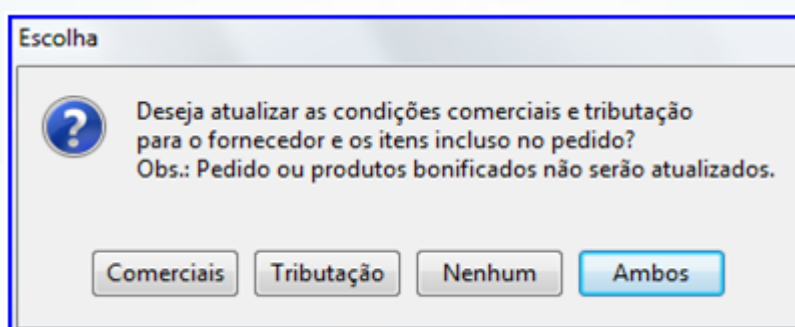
Escolha

Deseja atualizar as condições comerciais e tributação para o fornecedor e os itens incluso no pedido?
Obs.: Pedido ou produtos bonificados não serão atualizados.

Comerciais Tributação Nenhum Ambos